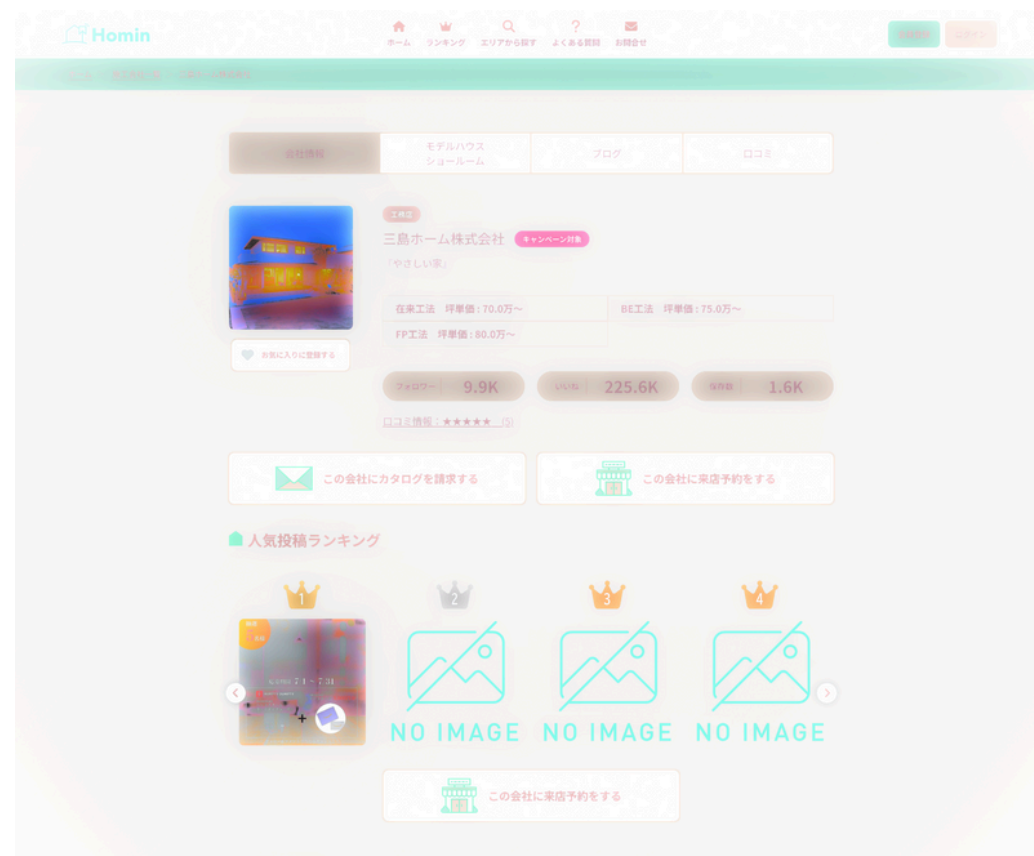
Homin

ホーム　ランキング　エリアから探す　よくある質問　お問合せ

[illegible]　ログイン

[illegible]

会社情報　モデルハウス ショールーム　ブログ　口コミ

工務店

三島ホーム株式会社　キャンペーン対象

「やさしい家」

在来工法　坪単価：70.0万〜　BE工法　坪単価：75.0万〜

FP工法　坪単価：80.0万〜

お気に入りに登録する

フォロワー　9.9K　いいね　225.6K　保存数　1.6K

口コミ情報：★★★★★（5）

この会社にカタログを請求する　この会社に来店予約をする

人気投稿ランキング

1　2　3　4

NO IMAGE　NO IMAGE　NO IMAGE

この会社に来店予約をする